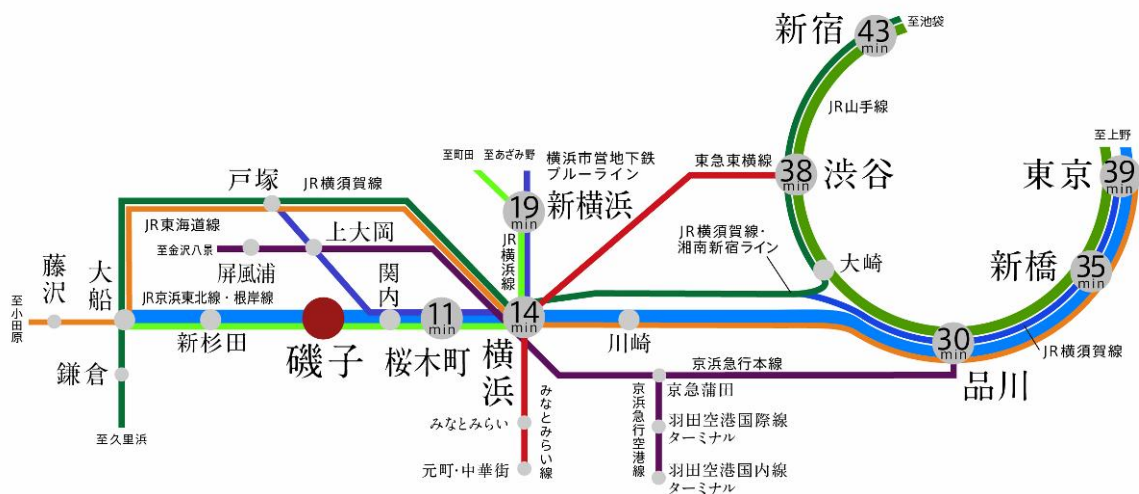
新宿
43 min
至池袋
JR山手線
至上野
東京
39 min
至町田
至あざみ野
横浜市営地下鉄
ブルーライン
東急東横線
38 min
渋谷
戸塚
JR横須賀線
19 min
新横浜
JR東海道線
上大岡
JR横浜線
JR横須賀線・湘南新宿ライン
大崎
新橋
35 min
至金沢八景
藤沢
大船
屏風浦
関内
至小田原
JR京浜東北線・根岸線
新杉田
11 min
14 min
川崎
30 min
JR横須賀線
磯子
桜木町
横浜
京浜急行本線
品川
鎌倉
京急蒲田
みなとみらい線
京浜急行空港線
みなとみらい
羽田空港国際線ターミナル
至久里浜
元町・中華街
羽田空港国内線ターミナル